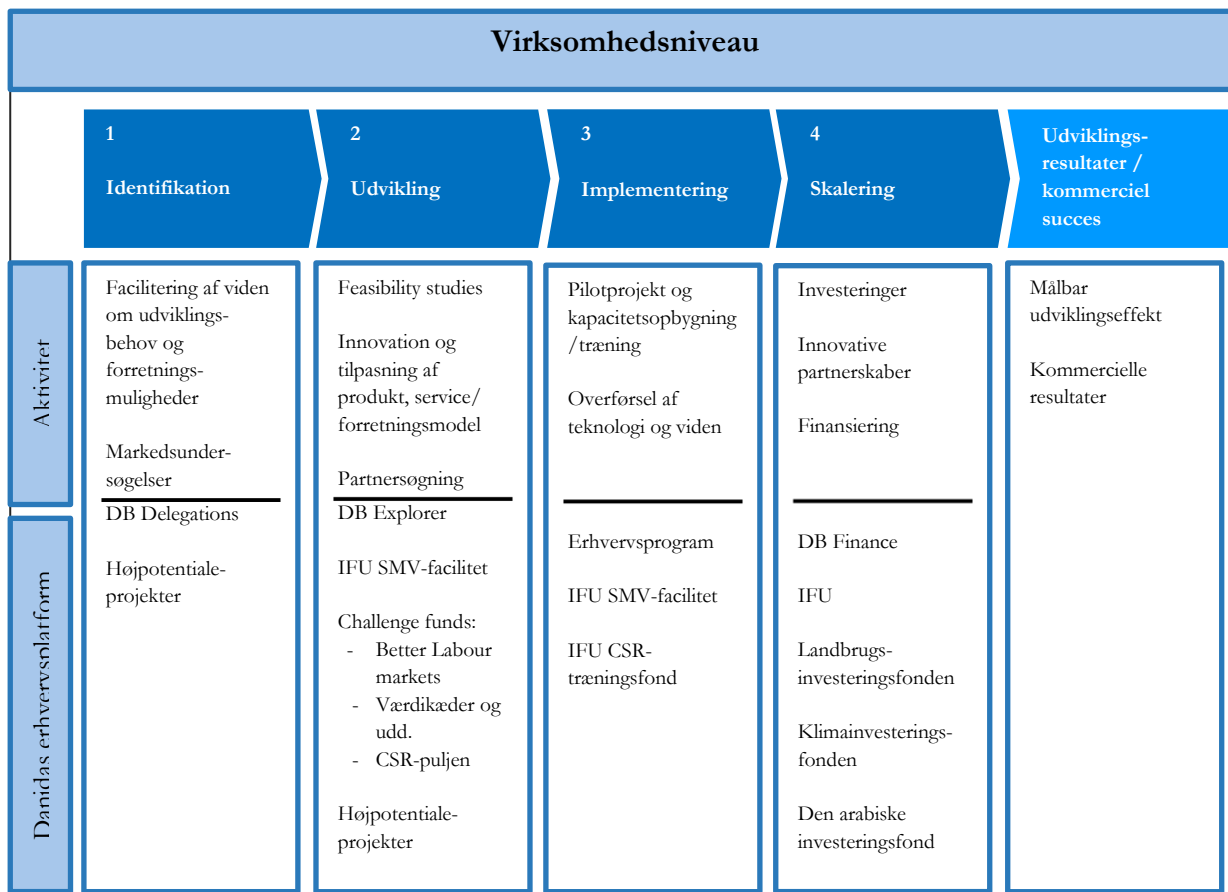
Virksomhedsniveau

1
Identifikation

2
Udvikling

3
Implementering

4
Skalering

Udviklingsresultater / kommerciel succes

Aktivitet

Facilitering af viden om udviklingsbehov og forretningsmuligheder

Markedsundersøgelser

Feasibility studies

Innovation og tilpasning af produkt, service/ forretningsmodel

Partnersøgning

Pilotprojekt og kapacitetsopbygning /træning

Overførsel af teknologi og viden

Investeringer

Innovative partnerskaber

Finansiering

Målbar udviklingseffekt

Kommercielle resultater

Danidas erhvervsplatform

DB Delegations

Højpotentialeprojekter

DB Explorer

IFU SMV-facilitet

Challenge funds:
- Better Labour markets
- Værdikæder og udd.
- CSR-puljen

Højpotentialeprojekter

Erhvervsprogram

IFU SMV-facilitet

IFU CSR-træningsfond

DB Finance

IFU

Landbrugsinvesteringsfonden

Klimainvesteringsfonden

Den arabiske investeringsfond